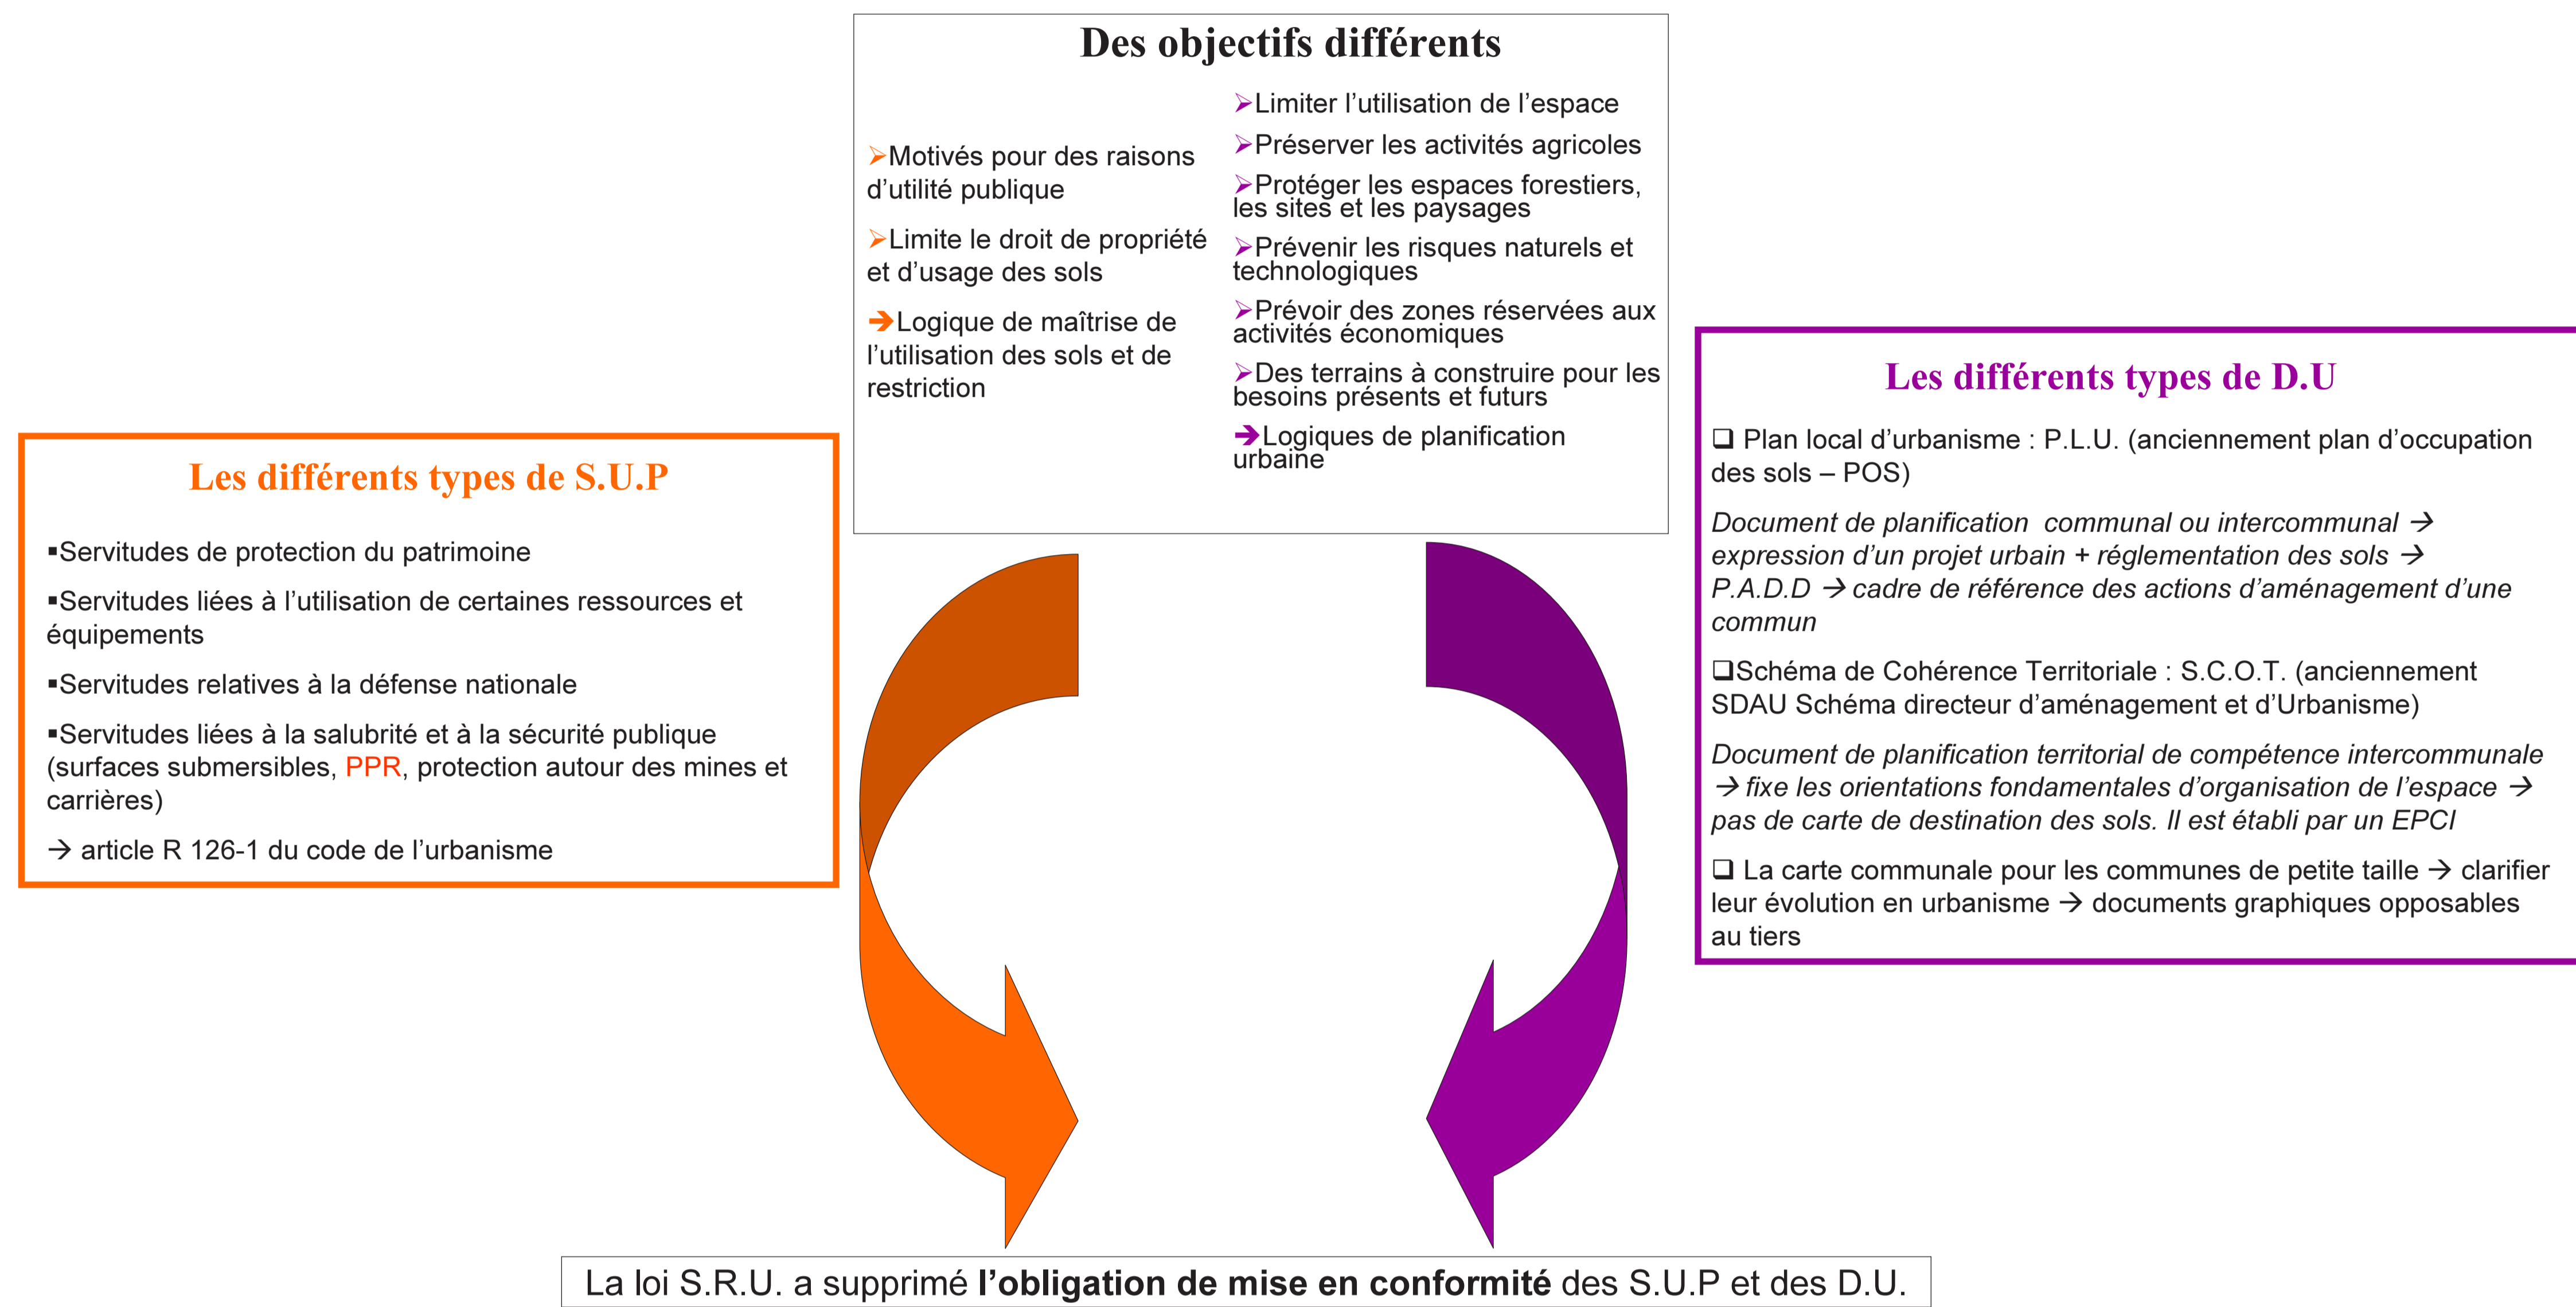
Des objectifs différents

➢Motivés pour des raisons d'utilité publique

➢Limite le droit de propriété et d'usage des sols

➔Logique de maîtrise de l'utilisation des sols et de restriction

➢Limiter l'utilisation de l'espace

➢Préserver les activités agricoles

➢Protéger les espaces forestiers, les sites et les paysages

➢Prévenir les risques naturels et technologiques

➢Prévoir des zones réservées aux activités économiques

➢Des terrains à construire pour les besoins présents et futurs

➔Logiques de planification urbaine

Les différents types de S.U.P

▪Servitudes de protection du patrimoine

▪Servitudes liées à l'utilisation de certaines ressources et équipements

▪Servitudes relatives à la défense nationale

▪Servitudes liées à la salubrité et à la sécurité publique (surfaces submersibles, PPR, protection autour des mines et carrières)

→ article R 126-1 du code de l'urbanisme

Les différents types de D.U

❑ Plan local d'urbanisme : P.L.U. (anciennement plan d'occupation des sols – POS)

Document de planification communal ou intercommunal → expression d'un projet urbain + réglementation des sols → P.A.D.D → cadre de référence des actions d'aménagement d'une commun

❑Schéma de Cohérence Territoriale : S.C.O.T. (anciennement SDAU Schéma directeur d'aménagement et d'Urbanisme)

Document de planification territorial de compétence intercommunale → fixe les orientations fondamentales d'organisation de l'espace → pas de carte de destination des sols. Il est établi par un EPCI

❑ La carte communale pour les communes de petite taille → clarifier leur évolution en urbanisme → documents graphiques opposables au tiers

La loi S.R.U. a supprimé **l'obligation de mise en conformité** des S.U.P et des D.U.